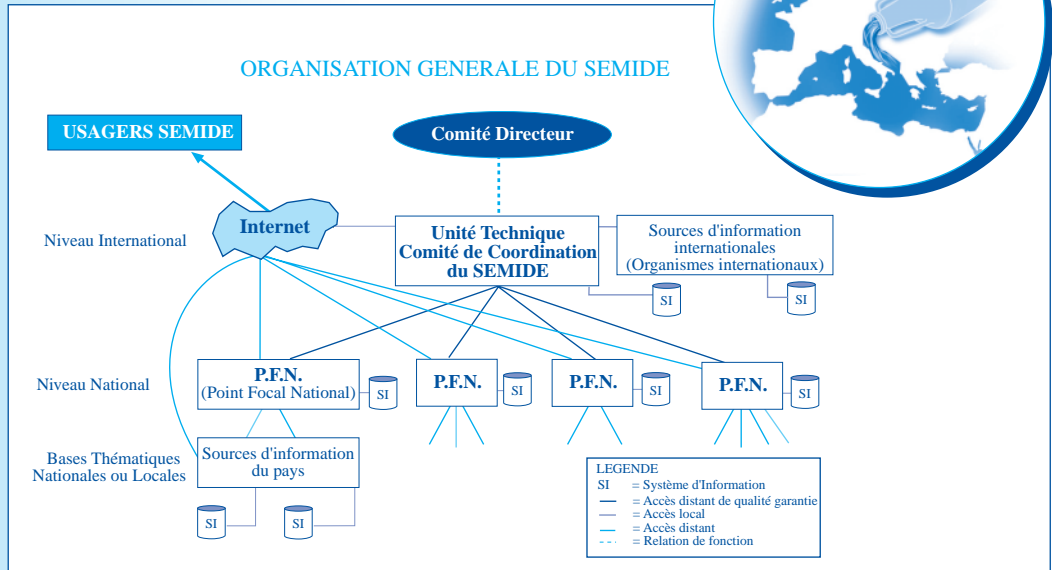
ORGANISATION GENERALE DU SEMIDE

USAGERS SEMIDE

Comité Directeur

Internet

Niveau International

Unité Technique
Comité de Coordination
du SEMIDE

Sources d'information internationales (Organismes internationaux)

SI

SI

Niveau National

P.F.N.
(Point Focal National)

SI

P.F.N.

SI

P.F.N.

SI

P.F.N.

SI

Bases Thématiques Nationales ou Locales

Sources d'information du pays

SI

SI

LEGENDE
SI = Système d'Information
= Accès distant de qualité garantie
= Accès local
= Accès distant
= Relation de fonction